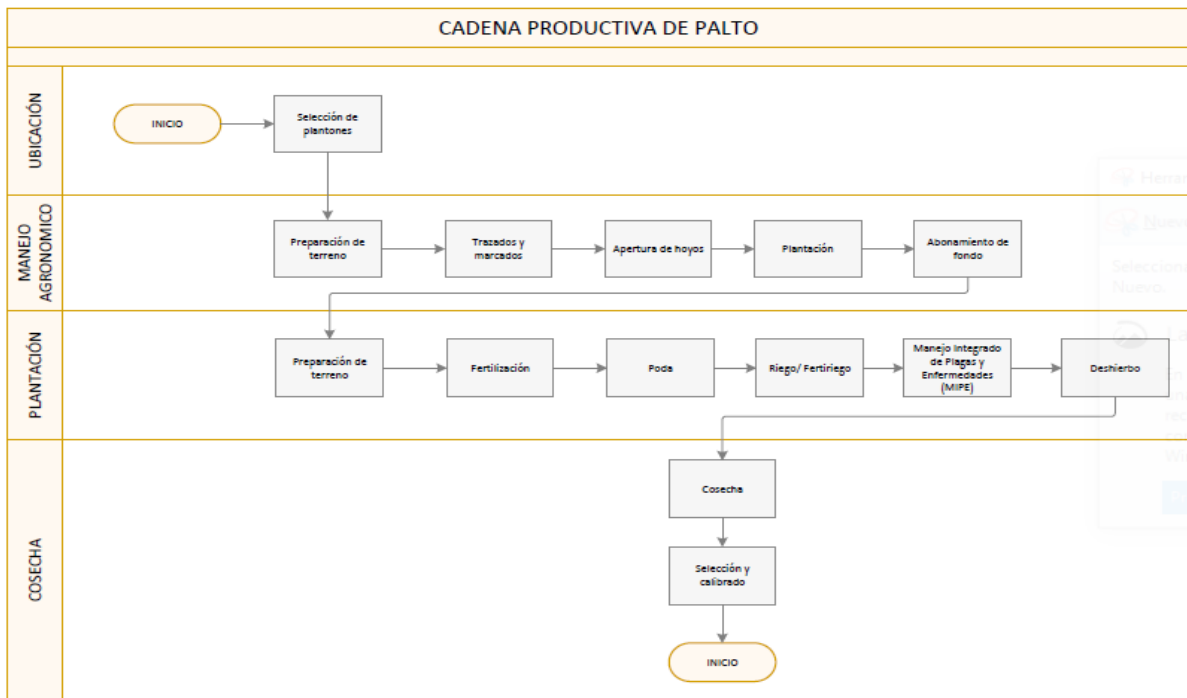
CADENA PRODUCTIVA DE PALTO

UBICACIÓN

INICIO

Selección de plantones

MANEJO AGRONOMICO

Preparación de terreno

Trazados y marcados

Apertura de hoyos

Plantación

Abonamiento de fondo

PLANTACIÓN

Preparación de terreno

Fertilización

Poda

Riego/ Fertiriego

Manejo Integrado de Plagas y Enfermedades (MIPE)

Deshierbo

COSECHA

Cosecha

Selección y calibrado

INICIO

Herra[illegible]

Nuev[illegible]

Seleccion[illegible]
Nuevo

La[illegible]